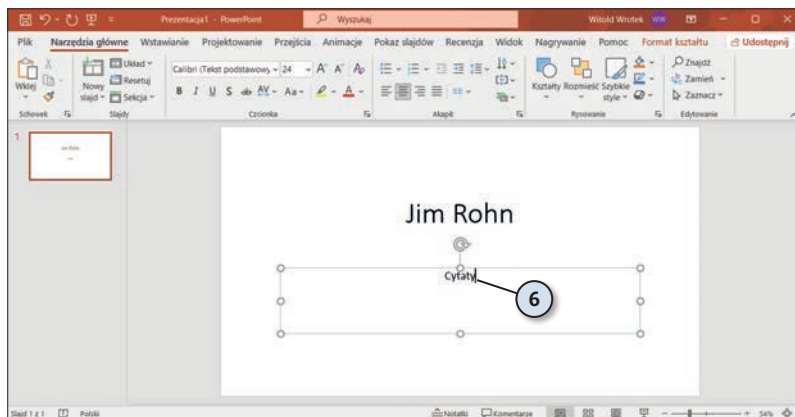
Prezentacja1 - PowerPoint
Wyszukaj
Witold Wrotek WW

Plik Narzędzia główne Wstawianie Projektowanie Przejścia Animacje Pokaz slajdów Recenzja Widok Nagrywanie Pomoc Format kształtu Udostępnij

Wklej
Schowek
Nowy slajd
Układ
Resetuj
Sekcja
Slajdy
Calibri (Tekst podstawowy) 24
Czcionka
Akapit
Kształty Rozmieść Szybkie style
Rysowanie
Znajdź
Zamień
Zaznacz
Edytowanie

1

Jim Rohn

Cytaty

6

Slajd 1 z 1 Polski
Notatki Komentarze 54%